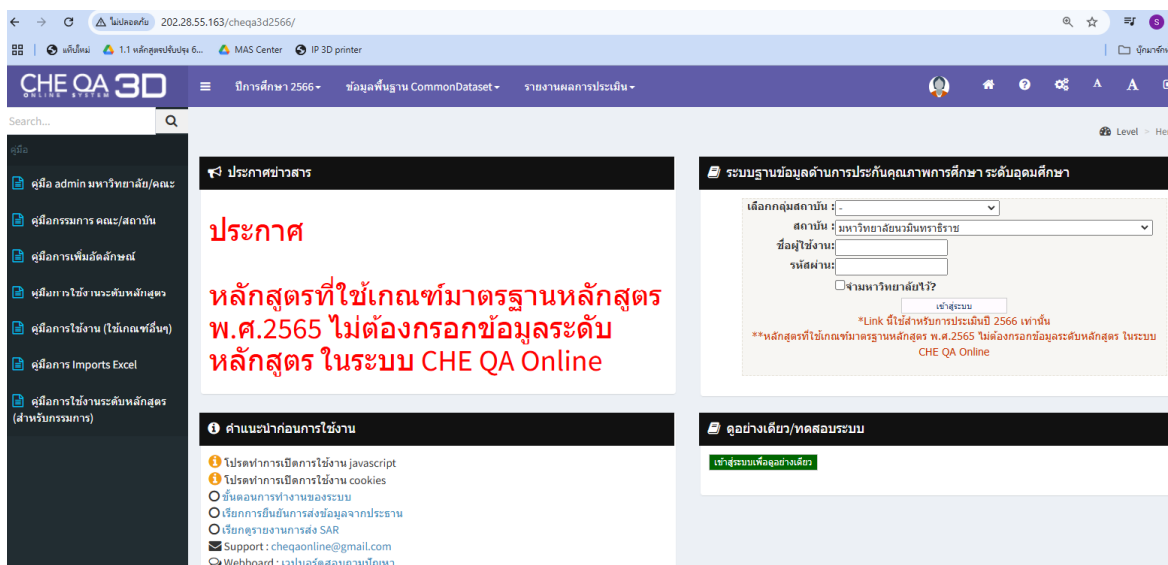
ไม่ปลอดภัย 202.28.55.163/cheqa3d2566/

แท็บใหม่ 1.1 หลักสูตรปรับปรุง 6... MAS Center IP 3D printer | บุ๊กมาร์ก

CHE QA 3D ONLINE SYSTEM

ปีการศึกษา 2566 ▾ ข้อมูลพื้นฐาน CommonDataset ▾ รายงานผลการประเมิน ▾

A A

Search...

คู่มือ

คู่มือ admin มหาวิทยาลัย/คณะ

คู่มือกรรมการ คณะ/สถาบัน

คู่มือการเพิ่มอัตลักษณ์

คู่มือการใช้งานระดับหลักสูตร

คู่มือการใช้งาน (ใช้เกณฑ์อื่นๆ)

คู่มือการ Imports Excel

คู่มือการใช้งานระดับหลักสูตร (สำหรับกรรมการ)

Level > Ho

ประกาศข่าวสาร

ประกาศ

หลักสูตรที่ใช้เกณฑ์มาตรฐานหลักสูตร พ.ศ.2565 ไม่ต้องกรอกข้อมูลระดับหลักสูตร ในระบบ CHE QA Online

ระบบฐานข้อมูลด้านการประกันคุณภาพการศึกษา ระดับอุดมศึกษา

เลือกกลุ่มสถาบัน : -

สถาบัน : มหาวิทยาลัยนวมินทราธิราช

ชื่อผู้ใช้งาน:

รหัสผ่าน:

จำมหาวิทยาลัยไว้?

เข้าสู่ระบบ

*Link นี้ใช้สำหรับการประเมินปี 2566 เท่านั้น

**หลักสูตรที่ใช้เกณฑ์มาตรฐานหลักสูตร พ.ศ.2565 ไม่ต้องกรอกข้อมูลระดับหลักสูตร ในระบบ CHE QA Online

คำแนะนำก่อนการใช้งาน

โปรดทำการเปิดการใช้งาน javascript

โปรดทำการเปิดการใช้งาน cookies

ขั้นตอนการทำงานของระบบ

เรียกการยืนยันการส่งข้อมูลจากประธาน

เรียกดูรายงานการส่ง SAR

Support : cheqaonline@gmail.com

Webboard : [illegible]

ดูอย่างเดียว/ทดสอบระบบ

เข้าสู่ระบบเพื่อดูอย่างเดียว